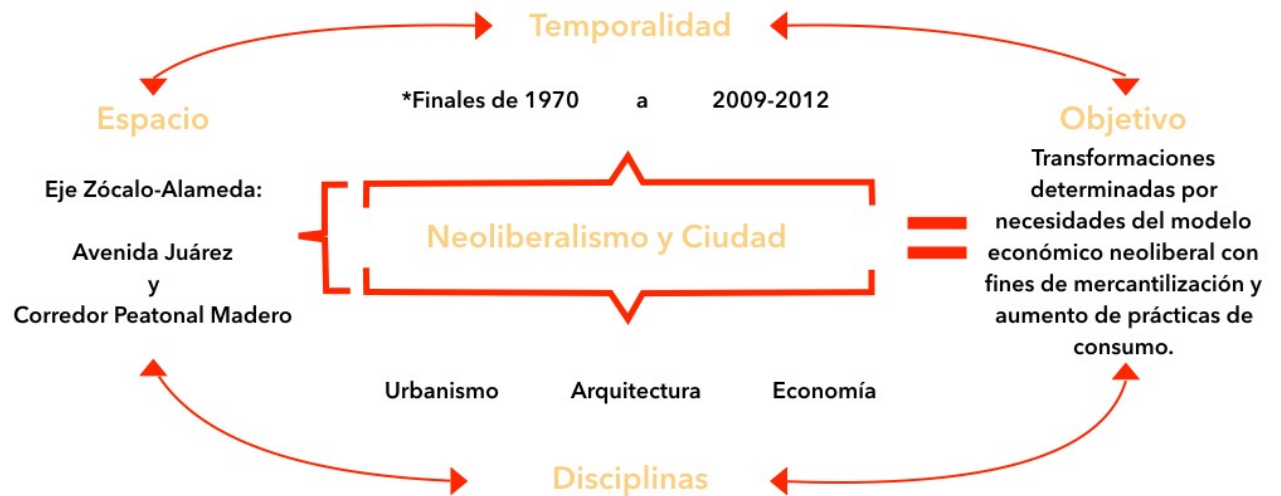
Temporalidad

Espacio

*Finales de 1970 a 2009-2012

Objetivo

Eje Zócalo-Alameda:

Avenida Juárez
y
Corredor Peatonal Madero

Neoliberalismo y Ciudad

Transformaciones determinadas por necesidades del modelo económico neoliberal con fines de mercantilización y aumento de prácticas de consumo.

Urbanismo Arquitectura Economía

Disciplinas